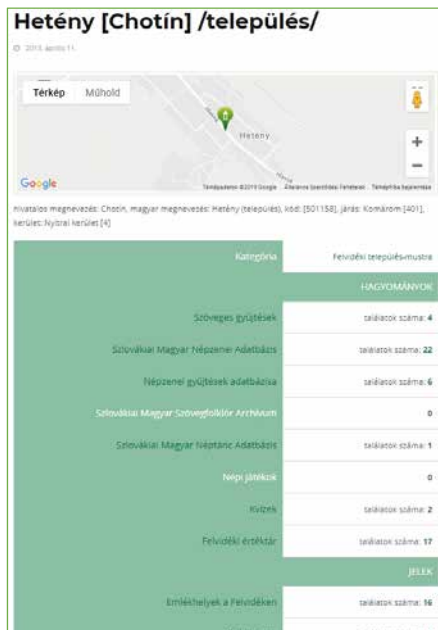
Hetény [Chotín] /település/

© 2016 április 11.

Térkép Műhold

Hetény

Google

Térképadatok ©2019 Google Általános Szerződési Feltételek Térképhiba bejelentése

hivatalos megnevezés: Chotín, magyar megnevezés: Hetény (település), kód: [501158], járás: Komárom [401], kerület: Nyitrai kerület [4]

| Kategória | Felvidéki település-mustra |
|---|---|
| | HAGYOMÁNYOK |
| Szöveges gyűjtések | találatok száma: 4 |
| Szlovákiai Magyar Népzenei Adatbázis | találatok száma: 22 |
| Népzenei gyűjtések adatbázisa | találatok száma: 6 |
| Szlovákiai Magyar Szövegfolklór Archívum | 0 |
| Szlovákiai Magyar Néptánc Adatbázis | találatok száma: 1 |
| Népi játékok | 0 |
| Kvízek | találatok száma: 2 |
| Felvidéki értéktár | találatok száma: 17 |
| | JELEK |
| Emlékhelyek a Felvidéken | találatok száma: 16 |